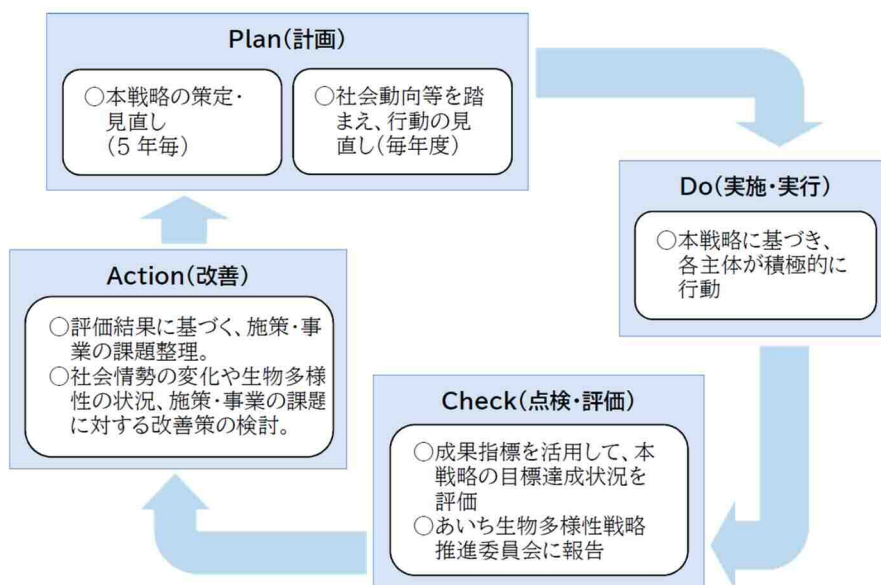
Plan(計画)

○本戦略の策定・見直し（5 年毎）

○社会動向等を踏まえ、行動の見直し（毎年度）

Do(実施・実行)

○本戦略に基づき、各主体が積極的に行動

Check(点検・評価)

○成果指標を活用して、本戦略の目標達成状況を評価
○あいち生物多様性戦略推進委員会に報告

Action(改善)

○評価結果に基づく、施策・事業の課題整理。
○社会情勢の変化や生物多様性の状況、施策・事業の課題に対する改善策の検討。